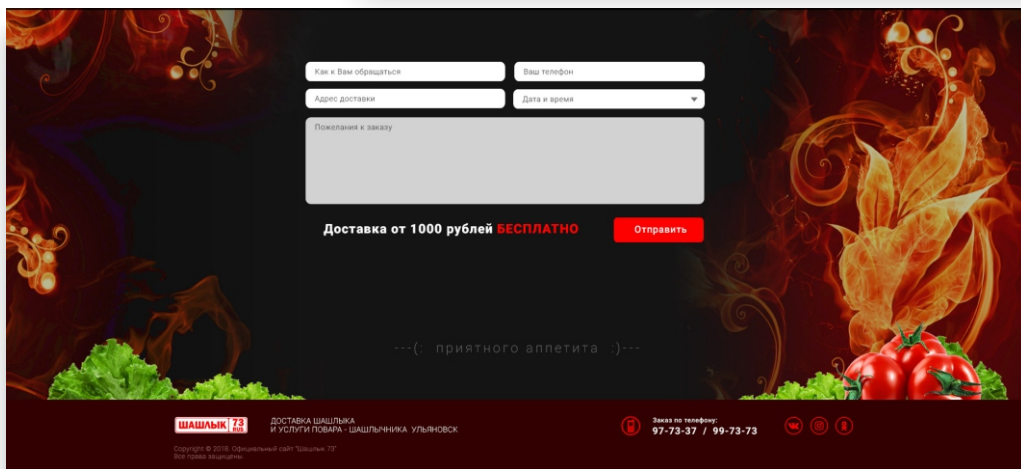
Как к Вам обращаться

Ваш телефон

Адрес доставки

Дата и время

Пожелания к заказу

Доставка от 1000 рублей БЕСПЛАТНО

Отправить

---(: приятного аппетита :)---

ШАШЛЫК 73 RUS

ДОСТАВКА ШАШЛЫКА
И УСЛУГИ ПОВАРА - ШАШЛЫЧНИКА УЛЬЯНОВСК

Copyright © 2018. Официальный сайт "Шашлык 73"
Все права защищены

Заказ по телефону:
97-73-37 / 99-73-73